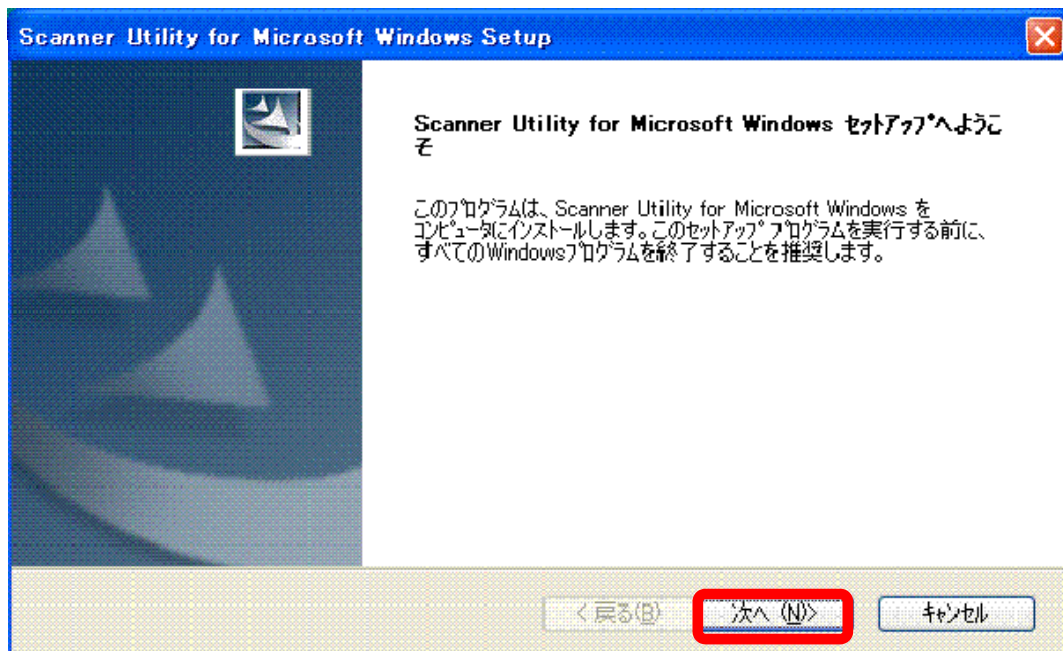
Scanner Utility for Microsoft Windows Setup

Scanner Utility for Microsoft Windows セットアップへようこそ

このプログラムは、Scanner Utility for Microsoft Windows をコンピュータにインストールします。このセットアップ プログラムを実行する前に、すべてのWindowsプログラムを終了することを推奨します。

< 戻る(B)　次へ (N)>　キャンセル